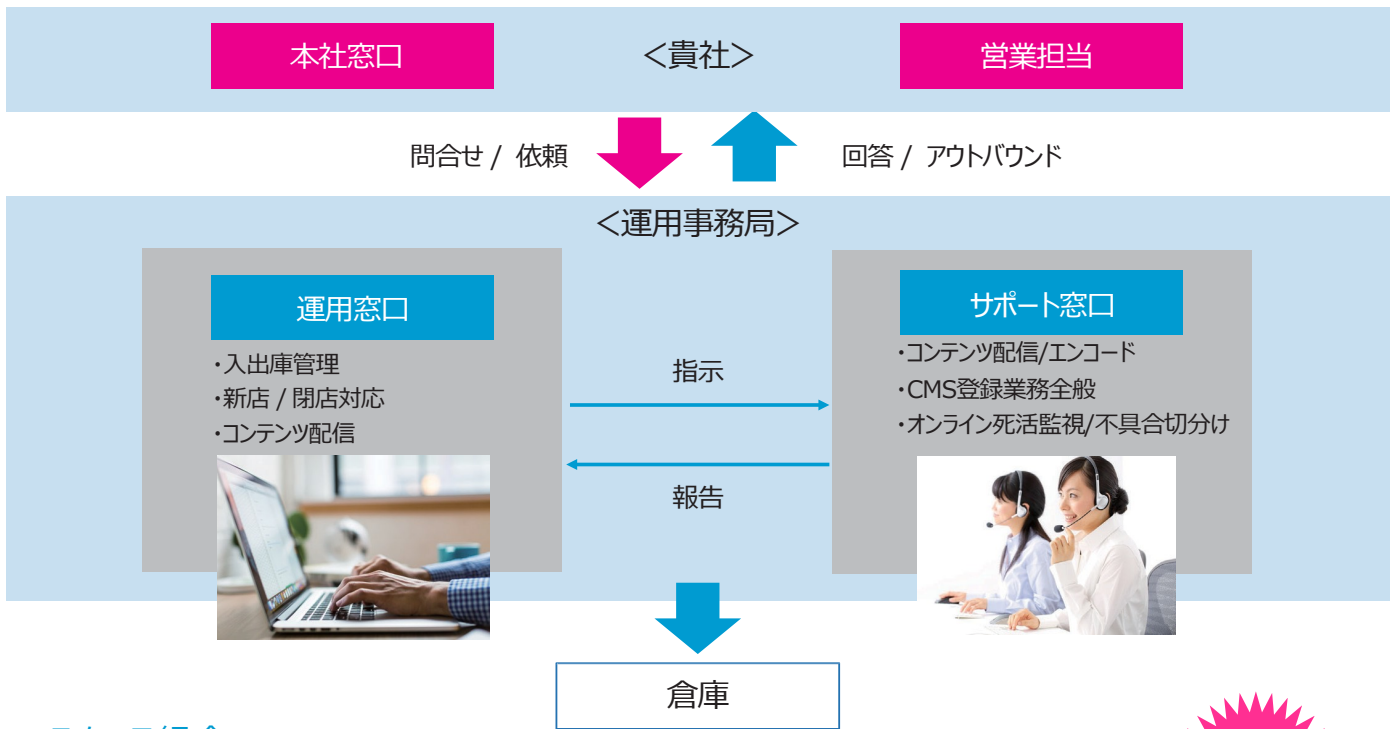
本社窓口

<貴社>

営業担当

問合せ / 依頼

回答 / アウトバウンド

<運用事務局>

運用窓口

・入出庫管理
・新店 / 閉店対応
・コンテンツ配信

指示

報告

サポート窓口

・コンテンツ配信/エンコード
・CMS登録業務全般
・オンライン死活監視/不具合切分け

倉庫

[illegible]